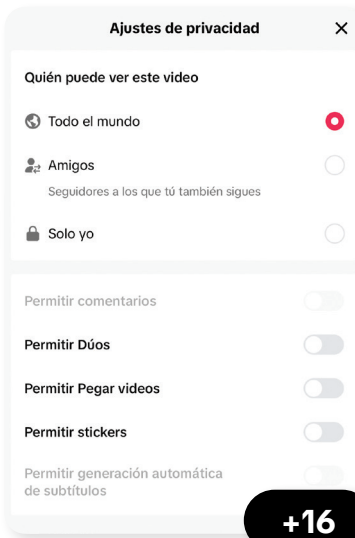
Ajustes de privacidad ×

Quién puede ver este video

Todo el mundo

Amigos
Seguidores a los que tú también sigues

Solo yo

Permitir comentarios

Permitir Dúos

Permitir Pegar videos

Permitir stickers

Permitir generación automática de subtítulos

+16